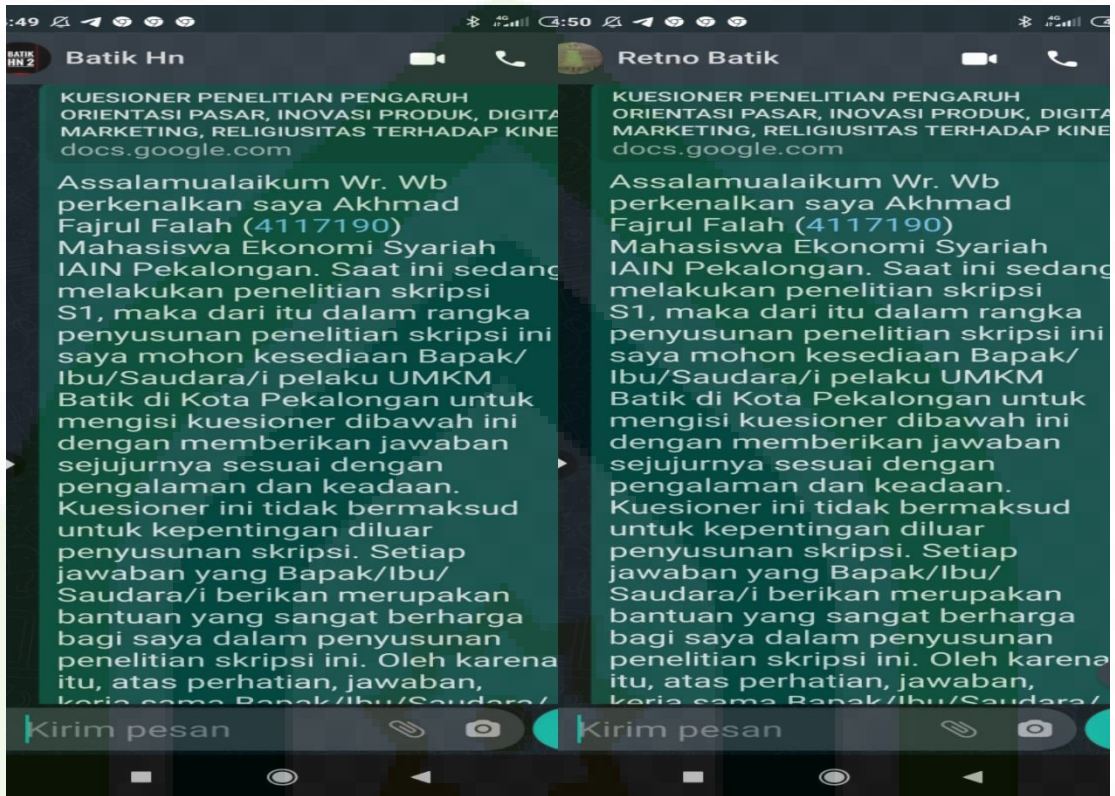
:49

BATIK HN 2

Batik Hn

KUESIONER PENELITIAN PENGARUH ORIENTASI PASAR, INOVASI PRODUK, DIGITA MARKETING, RELIGIUSITAS TERHADAP KINE
docs.google.com

Assalamualaikum Wr. Wb perkenalkan saya Akhmad Fajrul Falah (4117190) Mahasiswa Ekonomi Syariah IAIN Pekalongan. Saat ini sedang melakukan penelitian skripsi S1, maka dari itu dalam rangka penyusunan penelitian skripsi ini saya mohon kesediaan Bapak/ Ibu/Saudara/i pelaku UMKM Batik di Kota Pekalongan untuk mengisi kuesioner dibawah ini dengan memberikan jawaban sejujurnya sesuai dengan pengalaman dan keadaan. Kuesioner ini tidak bermaksud untuk kepentingan diluar penyusunan skripsi. Setiap jawaban yang Bapak/Ibu/ Saudara/i berikan merupakan bantuan yang sangat berharga bagi saya dalam penyusunan penelitian skripsi ini. Oleh karena itu, atas perhatian, jawaban, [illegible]

Kirim pesan

4:50

Retno Batik

KUESIONER PENELITIAN PENGARUH ORIENTASI PASAR, INOVASI PRODUK, DIGITA MARKETING, RELIGIUSITAS TERHADAP KINE
docs.google.com

Assalamualaikum Wr. Wb perkenalkan saya Akhmad Fajrul Falah (4117190) Mahasiswa Ekonomi Syariah IAIN Pekalongan. Saat ini sedang melakukan penelitian skripsi S1, maka dari itu dalam rangka penyusunan penelitian skripsi ini saya mohon kesediaan Bapak/ Ibu/Saudara/i pelaku UMKM Batik di Kota Pekalongan untuk mengisi kuesioner dibawah ini dengan memberikan jawaban sejujurnya sesuai dengan pengalaman dan keadaan. Kuesioner ini tidak bermaksud untuk kepentingan diluar penyusunan skripsi. Setiap jawaban yang Bapak/Ibu/ Saudara/i berikan merupakan bantuan yang sangat berharga bagi saya dalam penyusunan penelitian skripsi ini. Oleh karena itu, atas perhatian, jawaban, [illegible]

Kirim pesan